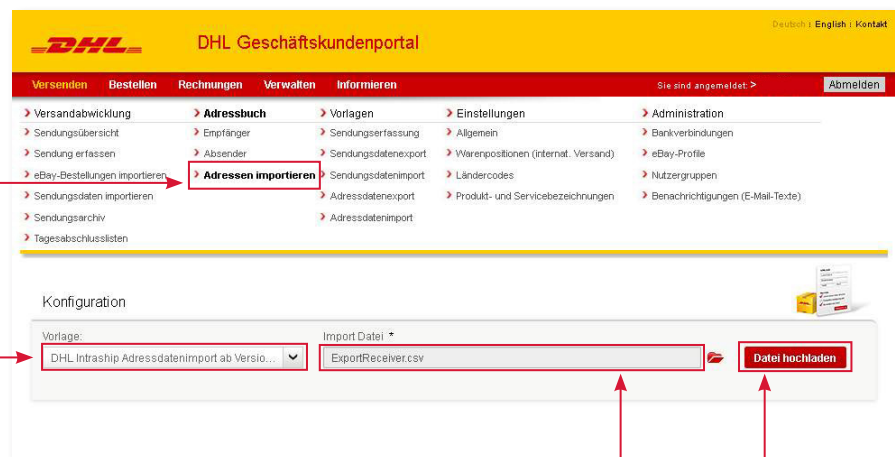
Deutsch | English | Kontakt

DHL

DHL Geschäftskundenportal

Versenden Bestellen Rechnungen Verwalten Informieren

Sie sind angemeldet: >

Abmelden

> Versandabwicklung
> Sendungsübersicht
> Sendung erfassen
> eBay-Bestellungen importieren
> Sendungsdaten importieren
> Sendungsarchiv
> Tagesabschlusslisten

> Adressbuch
> Empfänger
> Absender
> Adressen importieren

> Vorlagen
> Sendungserfassung
> Sendungsdatenexport
> Sendungsdatenimport
> Adressdatenexport
> Adressdatenimport

> Einstellungen
> Allgemein
> Warenpositionen (internat. Versand)
> Ländercodes
> Produkt- und Servicebezeichnungen

> Administration
> Bankverbindungen
> eBay-Profile
> Nutzergruppen
> Benachrichtigungen (E-Mail-Texte)

Konfiguration

Vorlage:
DHL Intraship Adressdatenimport ab Versio...

Import Datei *
ExportReceiver.csv

Datei hochladen